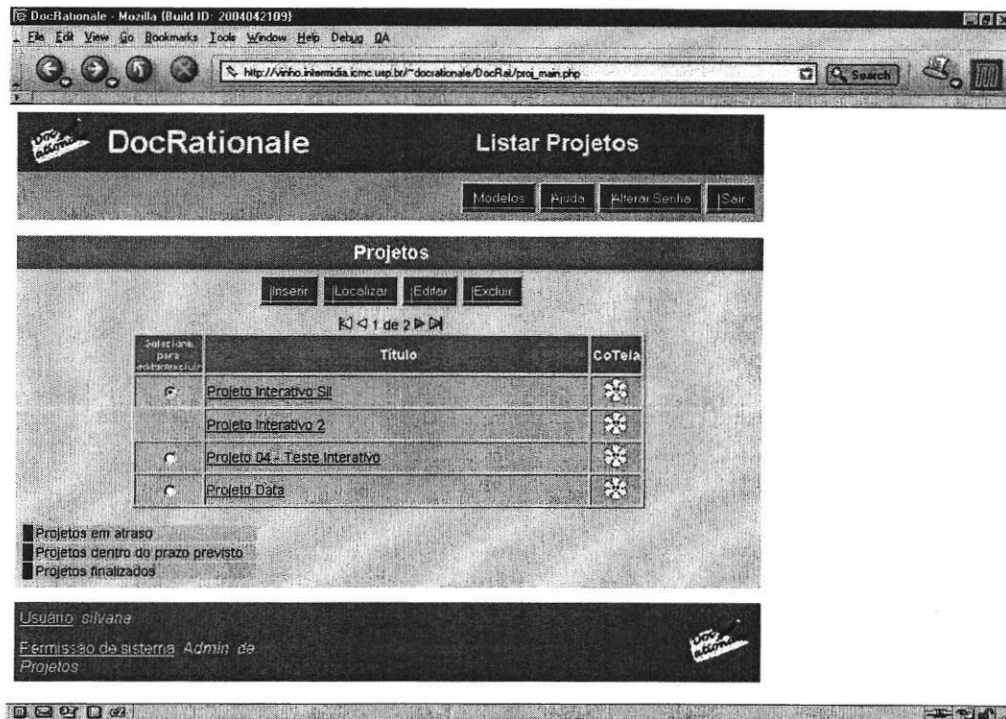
DocRationale - Mozilla {Build ID: 2004042109}

File Edit View Go Bookmarks Tools Window Help Debug QA

http://vinho.intermidia.icmc.usp.br/~docrationale/DocRat/proj_main.php

Search

DocRationale

Listar Projetos

Modelos | Ajuda | Alterar Senha | Sair

Projetos

Inserir | Localizar | Editar | Excluir

1 de 2

| Selecione para editar/excluir | Título | CoTela |
|---|---|---|
| ◉ | Projeto Interativo SII | |
| | Projeto Interativo 2 | |
| ○ | Projeto 04 - Teste Interativo | |
| ○ | Projeto Data | |

Projetos em atraso
Projetos dentro do prazo previsto
Projetos finalizados

Usuário: silvana

Permissão de sistema: Admin de Projetos